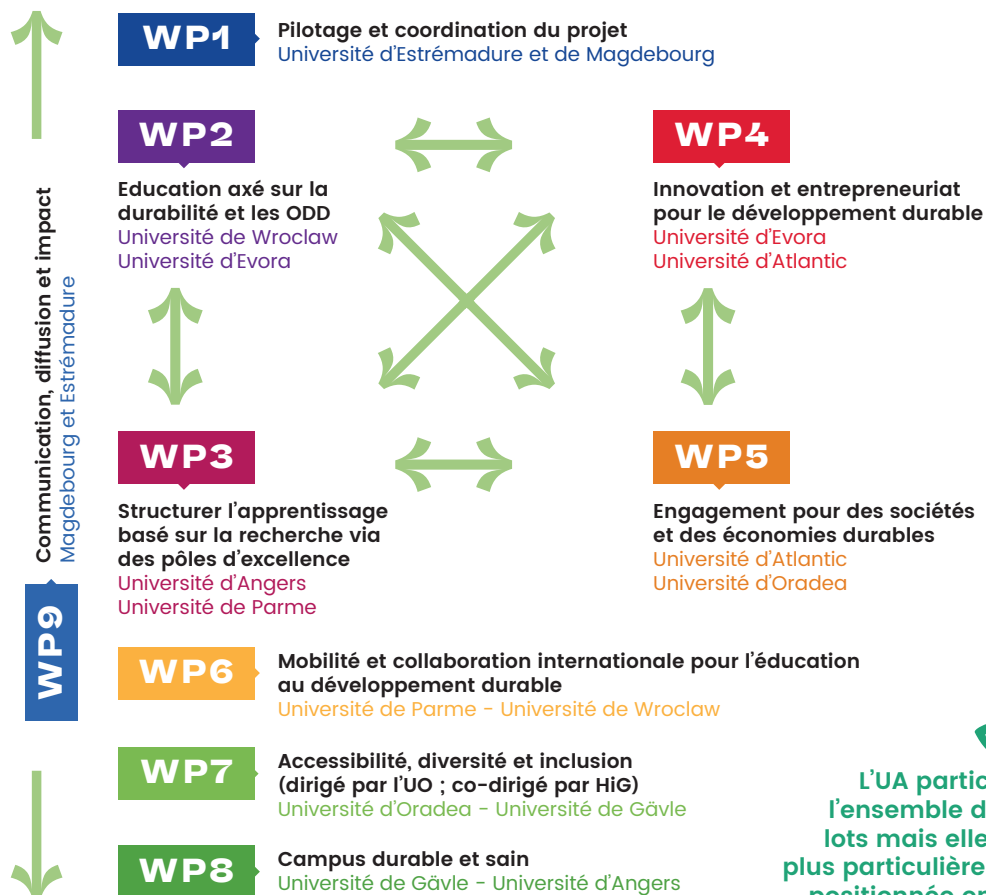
WP1
Pilotage et coordination du projet
Université d'Estrémadure et de Magdebourg

WP2
Education axé sur la durabilité et les ODD
Université de Wroclaw
Université d'Evora

WP4
Innovation et entrepreneuriat pour le développement durable
Université d'Evora
Université d'Atlantic

WP3
Structurer l'apprentissage basé sur la recherche via des pôles d'excellence
Université d'Angers
Université de Parme

WP5
Engagement pour des sociétés et des économies durables
Université d'Atlantic
Université d'Oradea

WP9
Communication, diffusion et impact
Magdebourg et Estrémadure

WP6
Mobilité et collaboration internationale pour l'éducation au développement durable
Université de Parme - Université de Wroclaw

WP7
Accessibilité, diversité et inclusion (dirigé par l'UO ; co-dirigé par HiG)
Université d'Oradea - Université de Gävle

WP8
Campus durable et sain
Université de Gävle - Université d'Angers

L'UA partic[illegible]
l'ensemble d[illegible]
lots mais elle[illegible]
plus particulière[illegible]
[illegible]